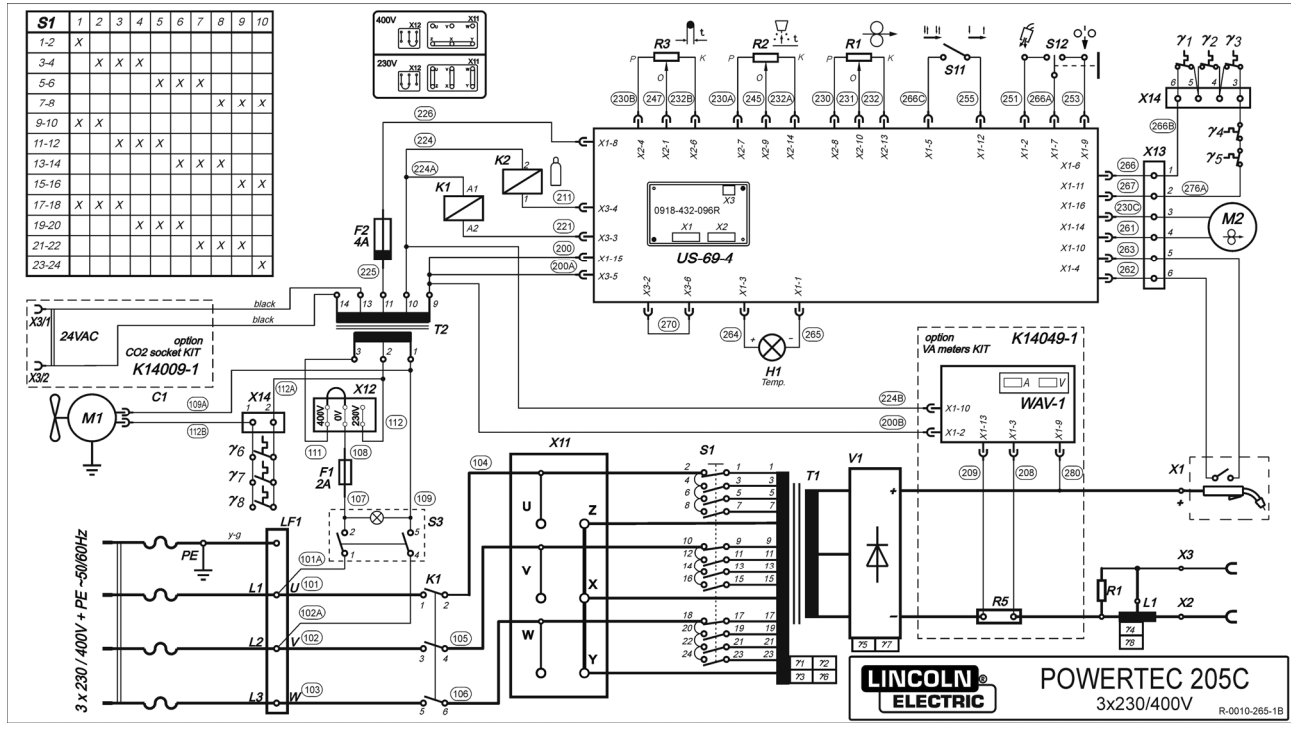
| S1 | 1 | 2 | 3 | 4 | 5 | 6 | 7 | 8 | 9 | 10 |
|---|---|---|---|---|---|---|---|---|---|---|
| 1-2 | X | | | | | | | | | |
| 3-4 | | X | X | X | | | | | | |
| 5-6 | | | | | X | X | X | | | |
| 7-8 | | | | | | | | X | X | X |
| 9-10 | X | X | | | | | | | | |
| 11-12 | | | X | X | X | | | | | |
| 13-14 | | | | | | X | X | X | | |
| 15-16 | | | | | | | | | X | X |
| 17-18 | X | X | X | | | | | | | |
| 19-20 | | | | X | X | X | | | | |
| 21-22 | | | | | | | X | X | X | |
| 23-24 | | | | | | | | | | X |

400V X12 X11
230V X12 X11

R3 t P O K
R2 t P O K
R1 P O K
S11
S12
$\gamma1$ $\gamma2$ $\gamma3$
6 5 4 3
X14
266B
$\gamma4$
$\gamma5$

230B 247 232B 230A 245 232A 230 231 232 266C 255 251 266A 253

226
224
224A
K2 2 1
211
K1 A1 A2
221
F2 4A
225
200
200A

X1-8 X2-4 X2-1 X2-6 X2-7 X2-9 X2-14 X2-8 X2-10 X2-13 X1-5 X1-12 X1-2 X1-7 X1-9
X3-4 X3-3 X1-15 X3-5
0918-432-096R X3 X1 X2
US-69-4
X3-2 X3-6 X1-3 X1-1
270
264 265
H1 Temp.

X1-6 X1-11 X1-16 X1-14 X1-10 X1-4
266 267 230C 261 263 262
X13 1 2 3 4 5 6
276A
M2

black
black
X3/1
24VAC
option CO2 socket KIT
K14009-1
X3/2
14 13 11 10 9
T2
3 2 1

M1
C1
X14 1 2
109A
112A
112B
$\gamma6$
$\gamma7$
$\gamma8$
X12 400V 0V 230V
111 108 112
F1 2A
107 109
S3 2 1 4 5

option VA meters KIT
K14049-1
WAV-1 A V
X1-10 X1-2
224B
200B
X1-13 X1-3 X1-9
209 208 280

X11
104
U V W Z X Y
S1
2 1 1
4 3 3
6 5 5
8 7 7
10 9 9
12 11 11
14 13 13
16 15 15
18 17 17
20 19 19
22 21 21
24 23 23
T1
$\tau1$ $\tau2$ $\tau3$ $\tau6$
V1
+ −
$\tau5$ $\tau7$
R5
X1
+
R1
L1
$\tau4$ $\tau8$
X3
X2

3 x 230 / 400V + PE ~50/60Hz
y-g
PE
LF1
L1 U 101
101A
L2 V 102
102A
L3 W 103
K1 1 2 3 4 5 6
105
106

LINCOLN® ELECTRIC
POWERTEC 205C
3x230/400V
R-0010-265-1B